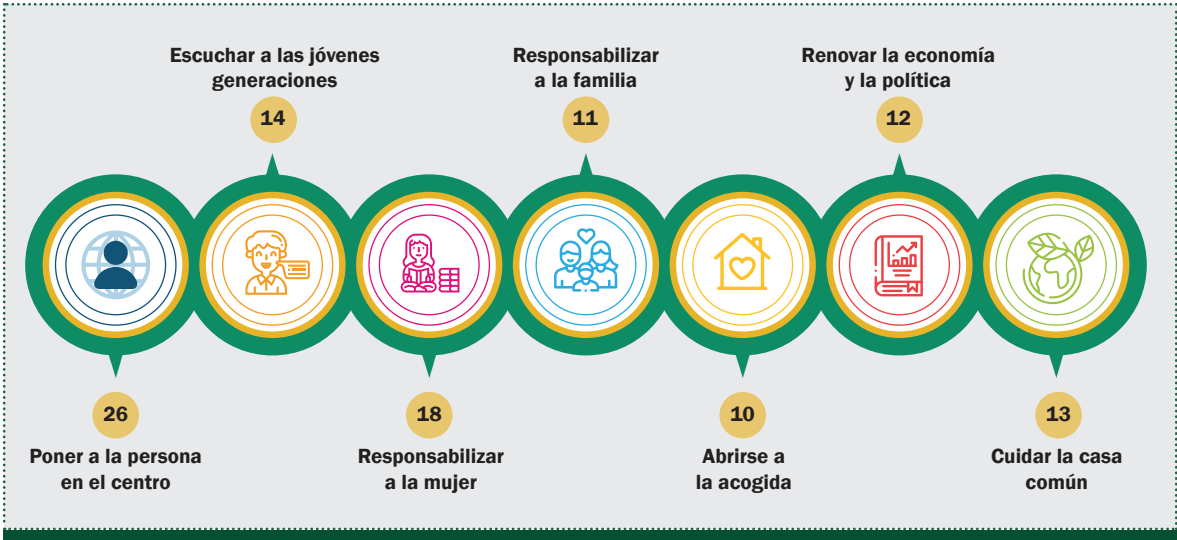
Escuchar a las jóvenes generaciones
14

Responsabilizar a la familia
11

Renovar la economía y la política
12

26
Poner a la persona en el centro

18
Responsabilizar a la mujer

10
Abrirse a la acogida

13
Cuidar la casa común